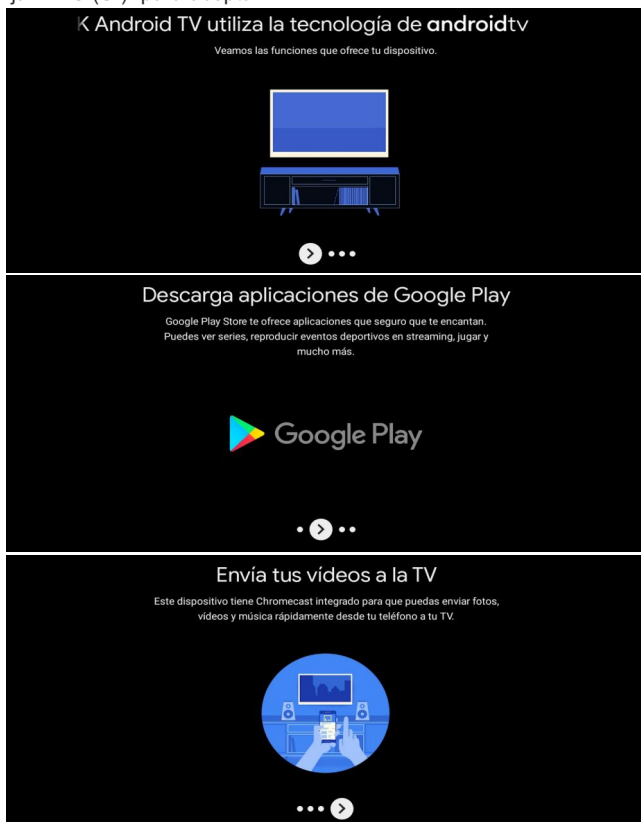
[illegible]

K Android TV utiliza la tecnología de androidtv

Veamos las funciones que ofrece tu dispositivo.

Descarga aplicaciones de Google Play

Google Play Store te ofrece aplicaciones que seguro que te encantan. Puedes ver series, reproducir eventos deportivos en streaming, jugar y mucho más.

Google Play

Envía tus vídeos a la TV

Este dispositivo tiene Chromecast integrado para que puedas enviar fotos, vídeos y música rápidamente desde tu teléfono a tu TV.